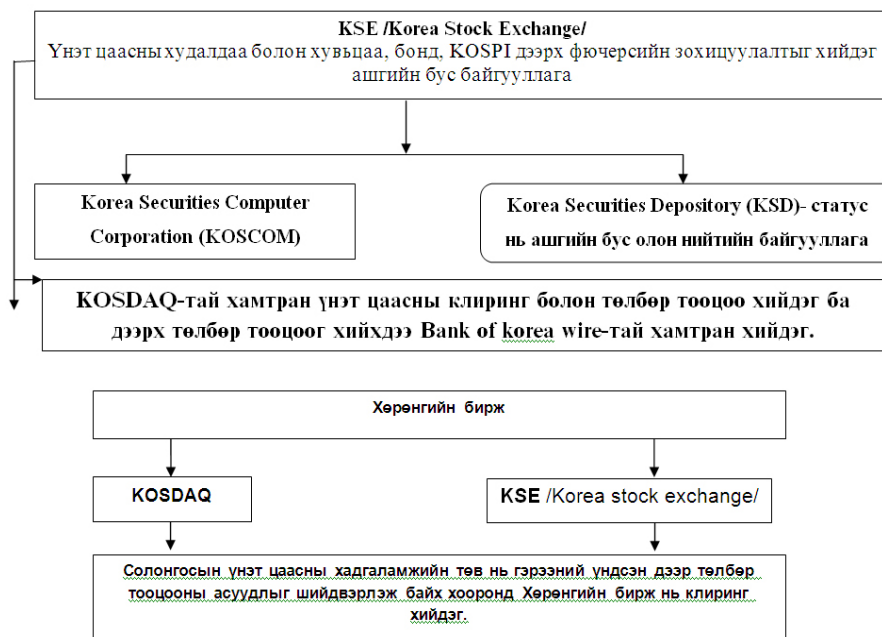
KSE /Korea Stock Exchange/
Үнэт цаасны худалдаа болон хувьцаа, бонд, KOSPI дээрх фючерсийн зохицуулалтыг хийдэг ашгийн бус байгууллага

Korea Securities Computer Corporation (KOSCOM)

Korea Securities Depository (KSD)- статус нь ашгийн бус олон нийтийн байгууллага

KOSDAQ-тай хамтран үнэт цаасны клиринг болон төлбөр тооцоо хийдэг ба дээрх төлбөр тооцоог хийхдээ Bank of korea wire-тай хамтран хийдэг.

Хөрөнгийн бирж

KOSDAQ

KSE /Korea stock exchange/

Солонгосын үнэт цаасны хадгаламжийн төв нь гэрээний үндсэн дээр төлбөр тооцооны асуудлыг шийдвэрлэж байх хооронд Хөрөнгийн бирж нь клиринг хийдэг.